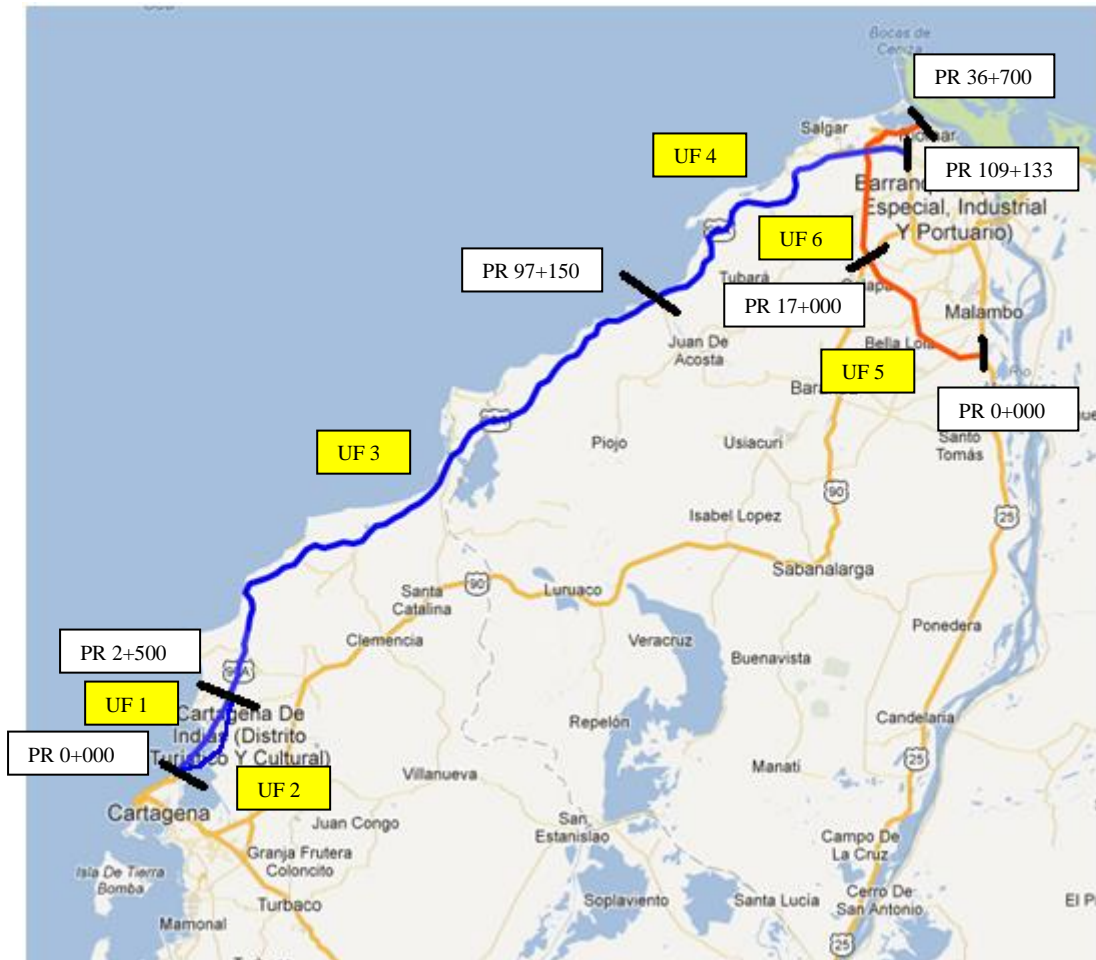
Bocas de Ceniza

PR 36+700

Salgar

UF 4

PR 109+133

Barranquilla (Distrito Especial, Industrial Y Portuario)

UF 6

PR 97+150

Tubará

PR 17+000

Malambo

Juan De Acosta

Bella Loma

UF 5

Bar

PR 0+000

Santo Tomás

UF 3

Piojo

Usiacurí

90

Isabel Lopez

25

Sabanalarga

Santa Catalina

90

Luruaco

Clemencia

Veracruz

Ponedera

PR 2+500

90A

Buenavista

UF 1

Cartagena De Indias (Distrito Turístico Y Cultural)

Repelón

Candelaria

PR 0+000

Villanueva

Manatí

25

UF 2

Cartagena

San Estanislao

Juan Congo

Campo De La Cruz

Isla De Tierra Bomba

Granja Frutera Coloncito

Cerro De San Antonio

Turbaco

Soplaviento

Santa Lucía

El P

Mamonal

25